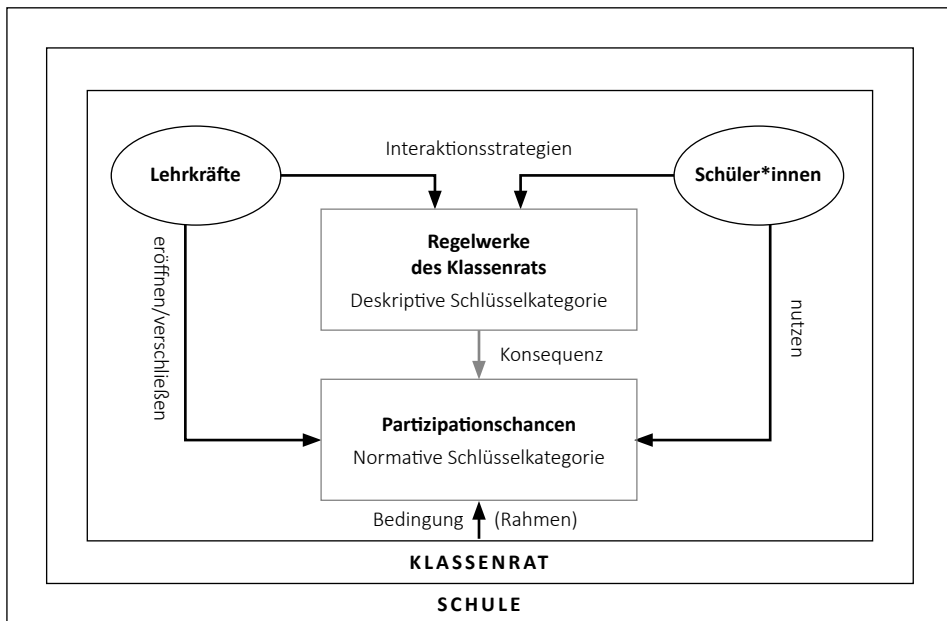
Interaktionsstrategien

Lehrkräfte

Schüler*innen

Regelwerke des Klassenrats

Deskriptive Schlüsselkategorie

eröffnen/verschließen

nutzen

Konsequenz

Partizipationschancen

Normative Schlüsselkategorie

Bedingung (Rahmen)

KLASSENRAT

SCHULE